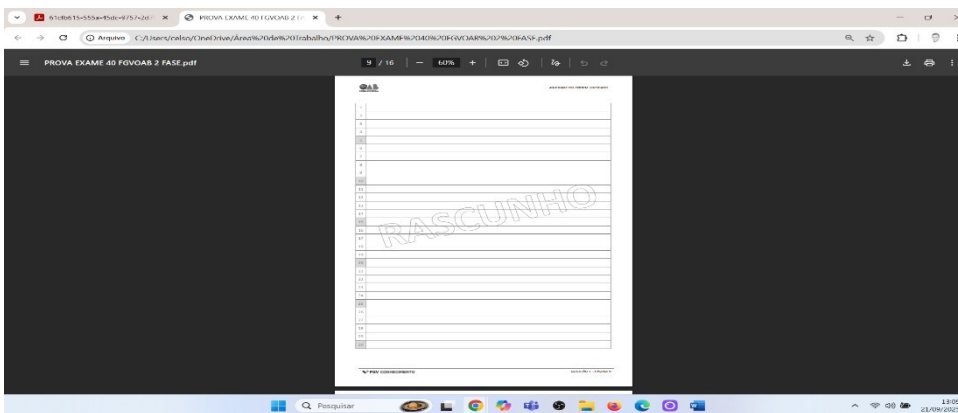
61cfb615-555e-45dc-9757-2d... × PROVA EXAME 40 FGVOAB 2 F... × +

Arquivo C:/Users/celso/OneDrive/Área%20de%20Trabalho/PROVA%20EXAME%2040%20FGVOAB%202%20FASE.pdf

PROVA EXAME 40 FGVOAB 2 FASE.pdf

9 / 16 | — 60% +

OAB

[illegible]

1
2
3
4
5
6
7
8
9
10
11
12
13
14
15
16
17
18
19
20
21
22
23
24
25
26
27
28
29
30

RASCUNHO

FGV CONHECIMENTO

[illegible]

Pesquisar

13:05
21/09/202